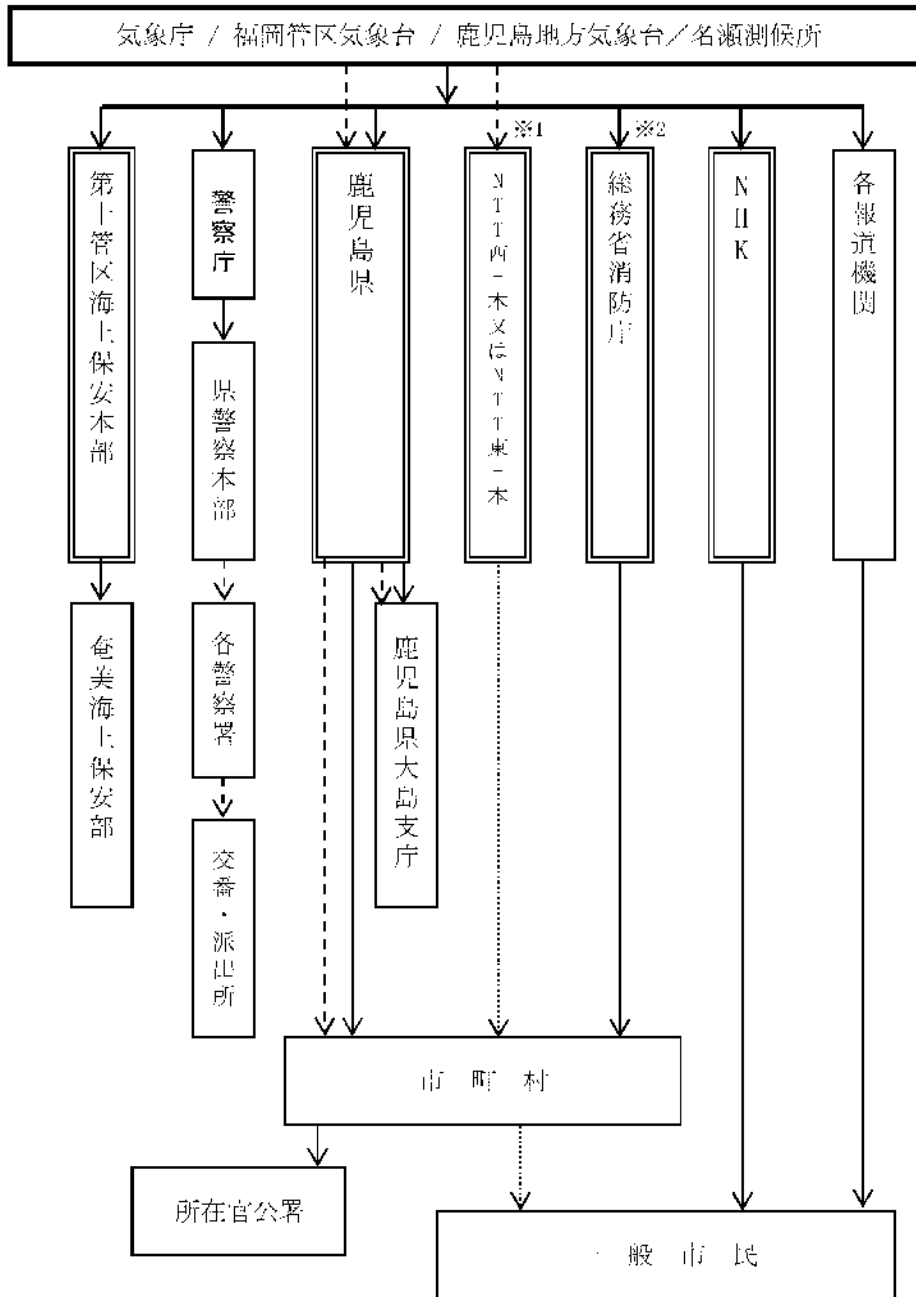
気象庁 / 福岡管区気象台 / 鹿児島地方気象台／名瀬測候所

※1

※2

第十管区海上保安本部

警察庁

鹿児島県

NTT西日本又はNTT東日本

総務省消防庁

NHK

各報道機関

県警察本部

各警察署

交番・派出所

奄美海上保安部

鹿児島県大島支庁

市　町　村

所在官公署

一　般　市　民